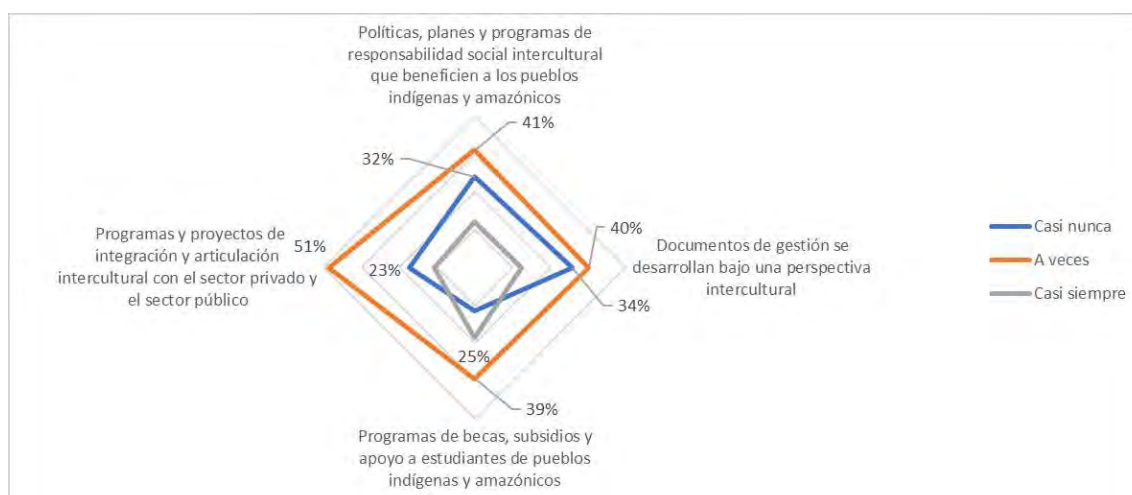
Políticas, planes y programas de responsabilidad social intercultural que beneficien a los pueblos indígenas y amazónicos

41%

32%

40%

Documentos de gestión se desarrollan bajo una perspectiva intercultural

34%

Programas y proyectos de integración y articulación intercultural con el sector privado y el sector público

51%

23%

25%

39%

Programas de becas, subsidios y apoyo a estudiantes de pueblos indígenas y amazónicos

Casi nunca

A veces

Casi siempre